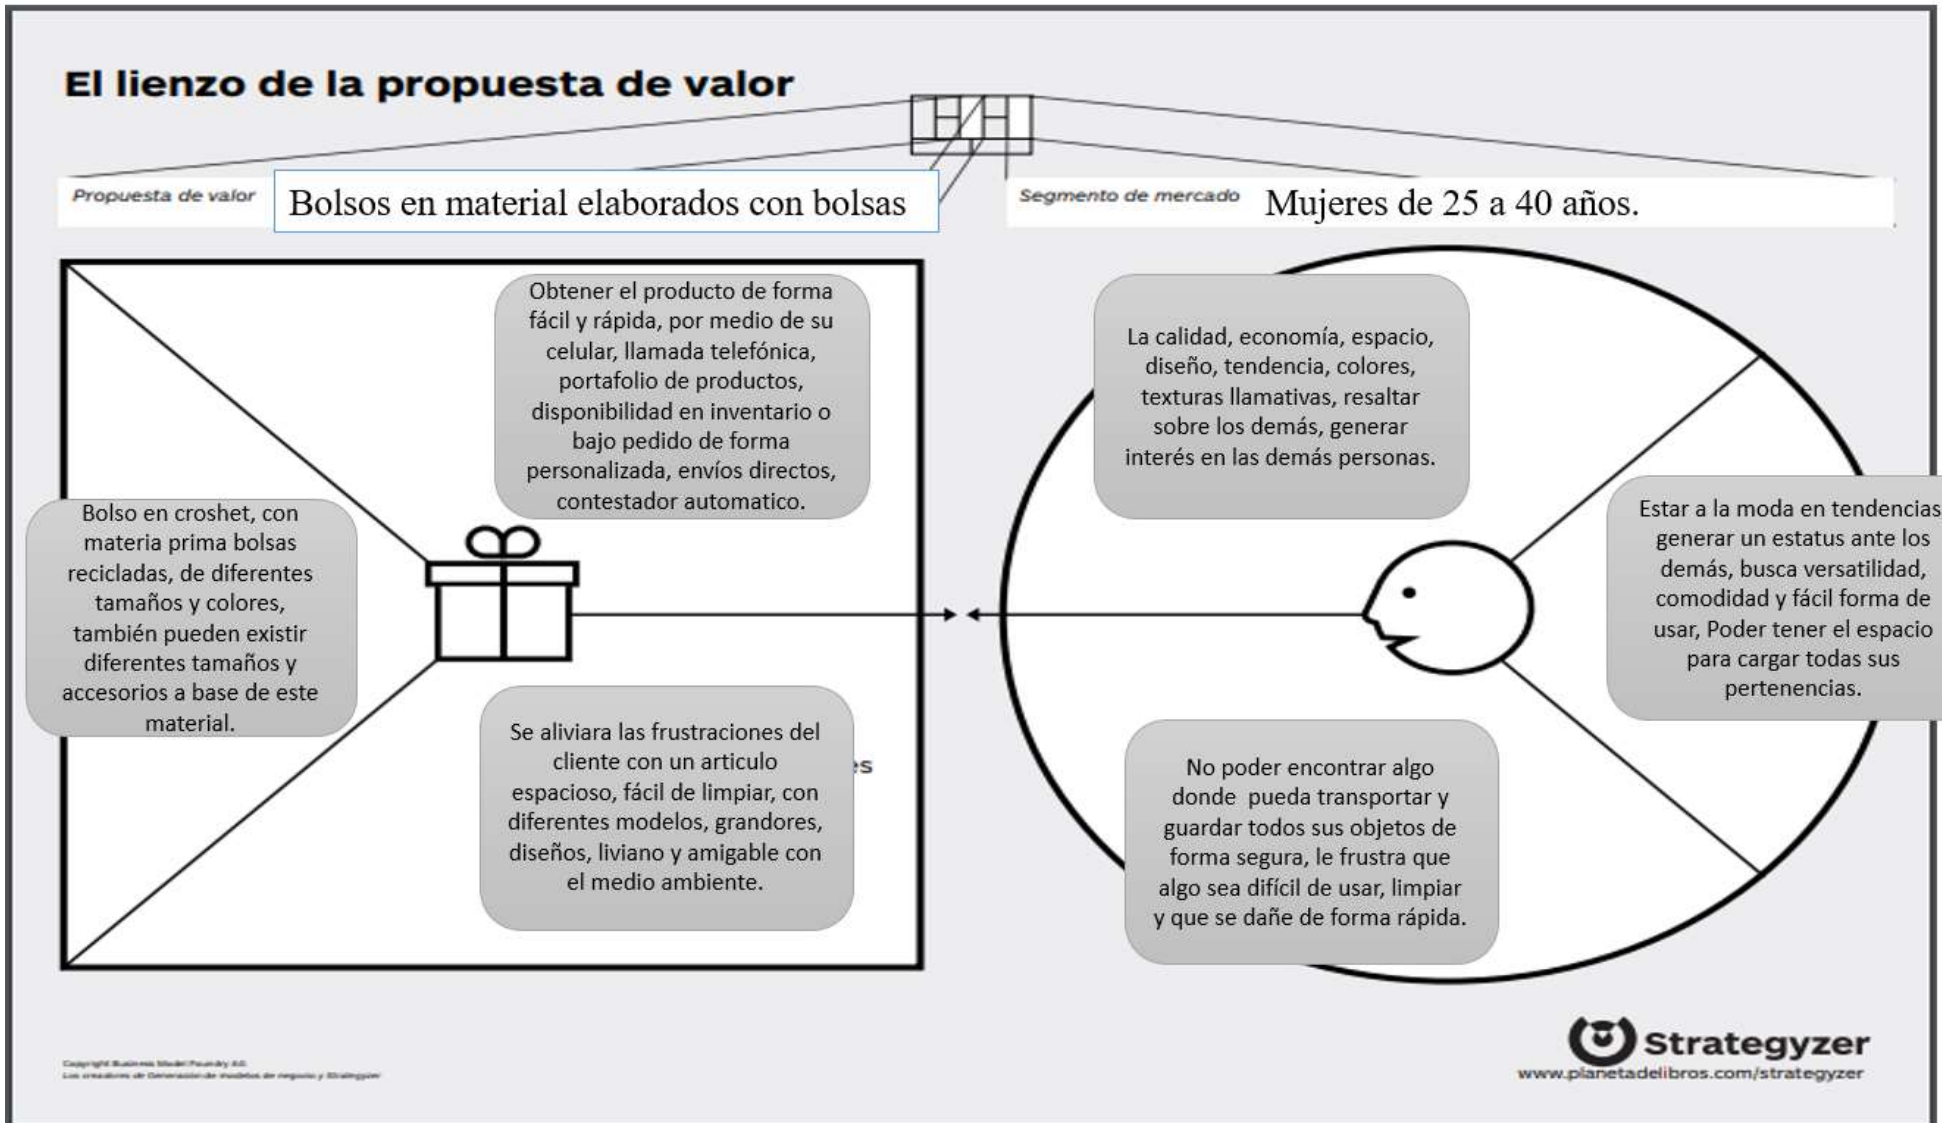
El lienzo de la propuesta de valor

Propuesta de valor

Bolsos en material elaborados con bolsas

Segmento de mercado

Mujeres de 25 a 40 años.

Obtener el producto de forma fácil y rápida, por medio de su celular, llamada telefónica, portafolio de productos, disponibilidad en inventario o bajo pedido de forma personalizada, envíos directos, contestador automatico.

Bolso en croshet, con materia prima bolsas recicladas, de diferentes tamaños y colores, también pueden existir diferentes tamaños y accesorios a base de este material.

Se aliviara las frustraciones del cliente con un articulo espacioso, fácil de limpiar, con diferentes modelos, grandores, diseños, liviano y amigable con el medio ambiente.

es

La calidad, economía, espacio, diseño, tendencia, colores, texturas llamativas, resaltar sobre los demás, generar interés en las demás personas.

Estar a la moda en tendencias generar un estatus ante los demás, busca versatilidad, comodidad y fácil forma de usar, Poder tener el espacio para cargar todas sus pertenencias.

No poder encontrar algo donde pueda transportar y guardar todos sus objetos de forma segura, le frustra que algo sea difícil de usar, limpiar y que se dañe de forma rápida.

Copyright Business Model Foundry AG
Los creadores de Generación de modelos de negocio y Strategyzer

Strategyzer
www.planetadelibros.com/strategyzer